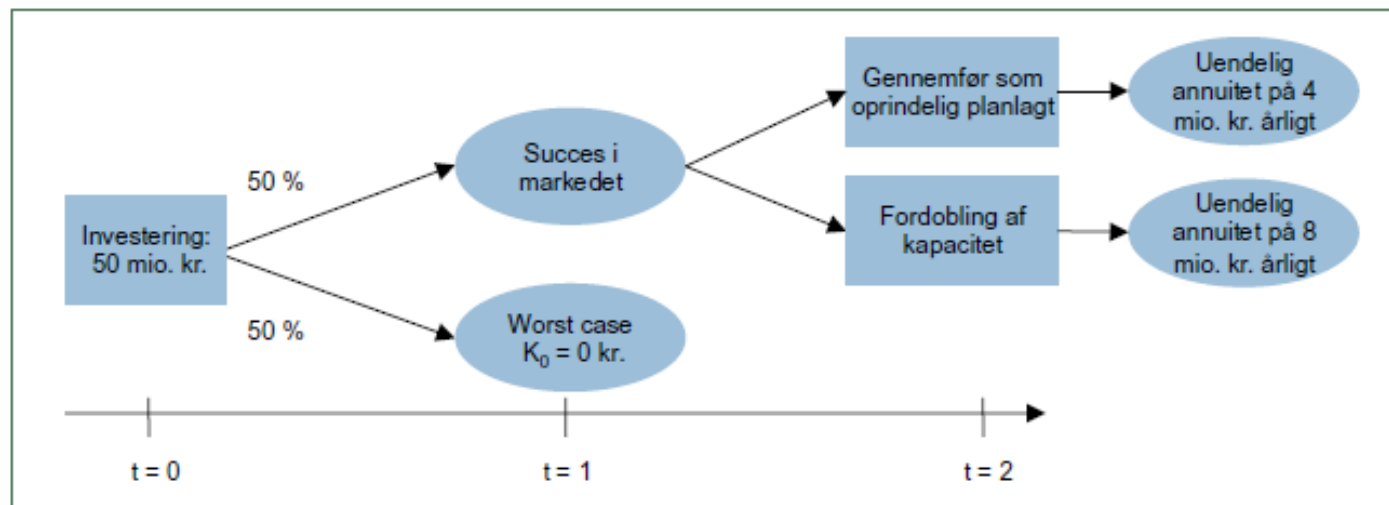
Investering: 50 mio. kr.

50 %

50 %

Succes i markedet

Worst case $K_0$ = 0 kr.

Gennemfør som oprindelig planlagt

Fordobling af kapacitet

Uendelig annuitet på 4 mio. kr. årligt

Uendelig annuitet på 8 mio. kr. årligt

t = 0

t = 1

t = 2